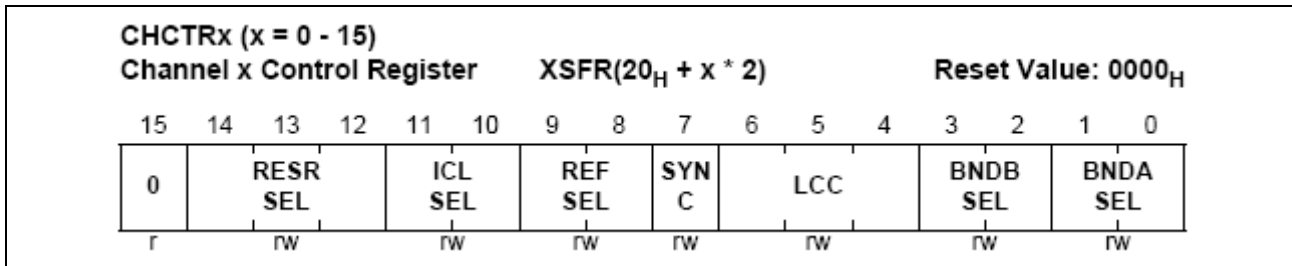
CHCTRx (x = 0 - 15)
Channel x Control Register XSFR($20_H$ + x * 2) Reset Value: $0000_H$

| 15 | 14 | 13 | 12 | 11 | 10 | 9 | 8 | 7 | 6 | 5 | 4 | 3 | 2 | 1 | 0 |
|---|---|---|---|---|---|---|---|---|---|---|---|---|---|---|---|
| 0 | RESR SEL | | | ICL SEL | | REF SEL | | SYN C | LCC | | | BNDB SEL | | BNDA SEL | |
| r | rw | | | rw | | rw | | rw | rw | | | rw | | rw | |